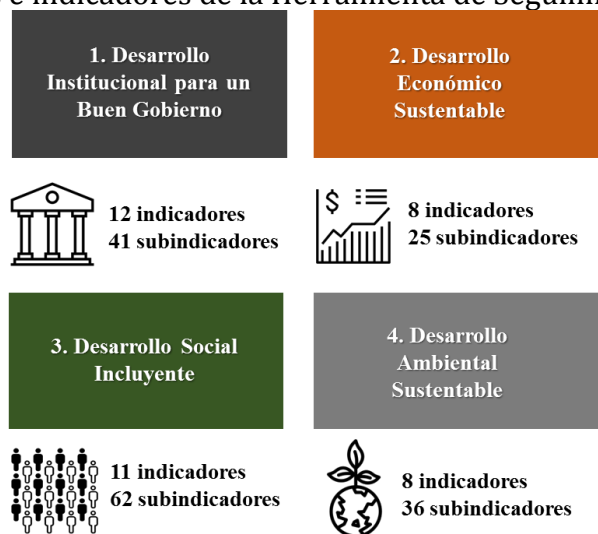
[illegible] indicadores de la Herramienta de seguim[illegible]

1. Desarrollo Institucional para un Buen Gobierno

2. Desarrollo Económico Sustentable

12 indicadores
41 subindicadores

$

8 indicadores
25 subindicadores

3. Desarrollo Social Incluyente

4. Desarrollo Ambiental Sustentable

11 indicadores
62 subindicadores

8 indicadores
36 subindicadores